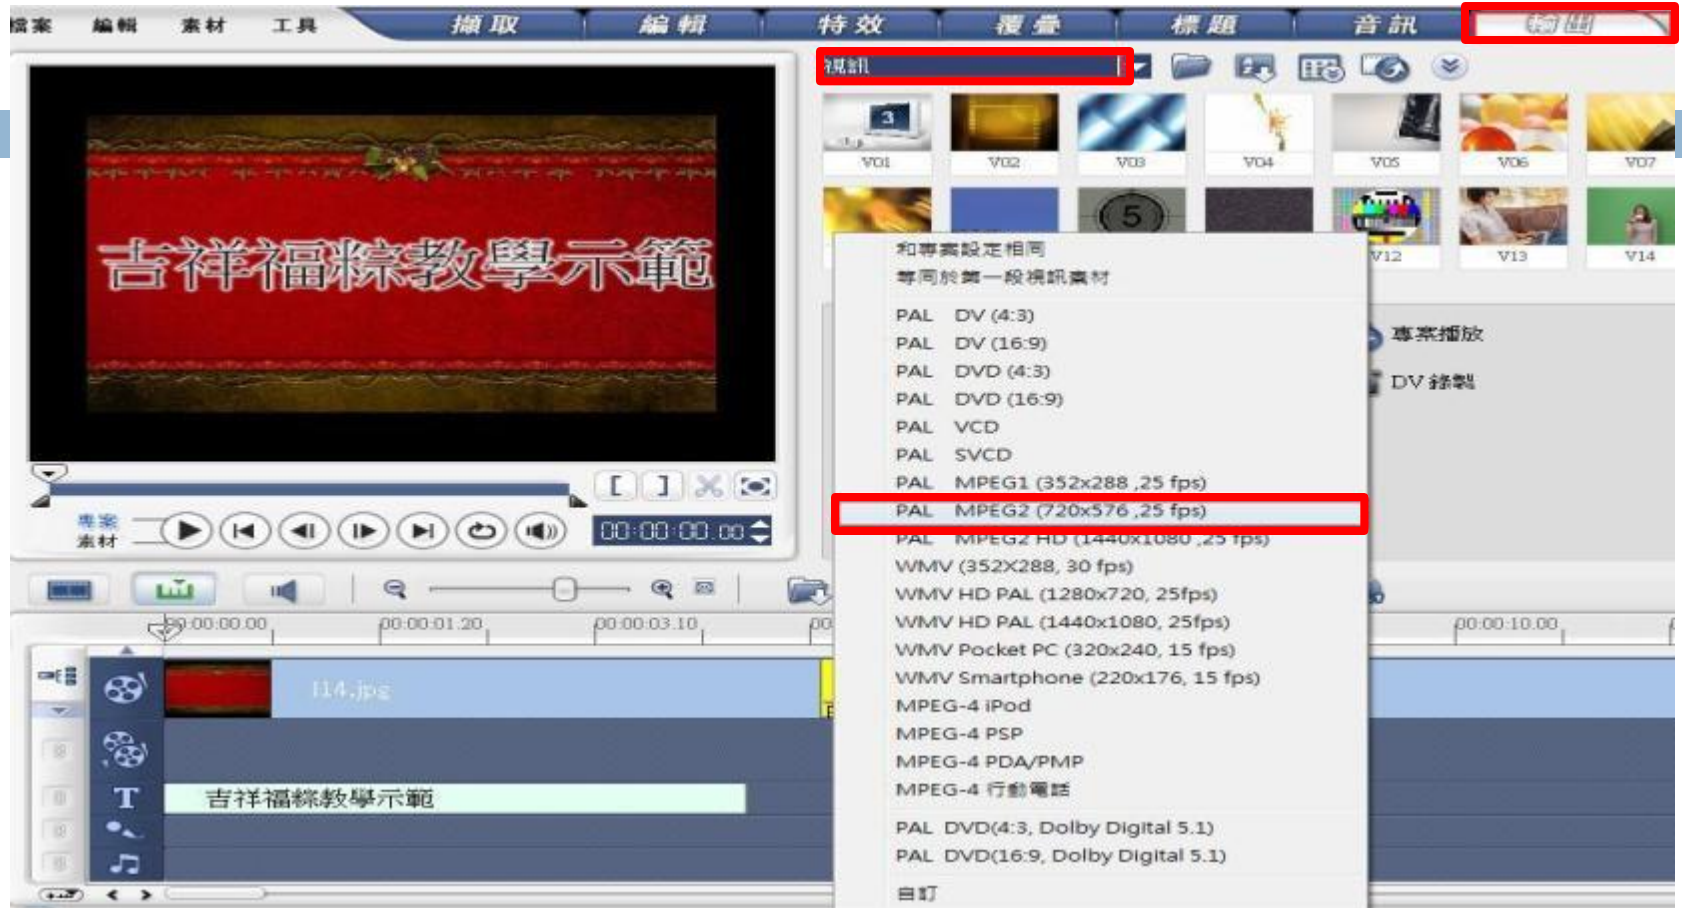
檔案 編輯 素材 工具 擷取 編輯 特效 覆疊 標題 音訊 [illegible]

視訊

V01 V02 V03 V04 V05 V06 V07

5

V12 V13 V14

吉祥福粽教學示範

專案播放
DV 錄製

專案
素材

00:00:00.00

和專案設定相同
等同於第一段視訊素材

PAL DV (4:3)
PAL DV (16:9)
PAL DVD (4:3)
PAL DVD (16:9)
PAL VCD
PAL SVCD
PAL MPEG1 (352x288 ,25 fps)
PAL MPEG2 (720x576 ,25 fps)
PAL MPEG2 HD (1440x1080 ,25 fps)
WMV (352X288, 30 fps)
WMV HD PAL (1280x720, 25fps)
WMV HD PAL (1440x1080, 25fps)
WMV Pocket PC (320x240, 15 fps)
WMV Smartphone (220x176, 15 fps)
MPEG-4 iPod
MPEG-4 PSP
MPEG-4 PDA/PMP
MPEG-4 行動電話

PAL DVD(4:3, Dolby Digital 5.1)
PAL DVD(16:9, Dolby Digital 5.1)

自訂

00:00:00.00 00:00:01.20 00:00:03.10 00:00:10.00

I14.jpg

吉祥福粽教學示範